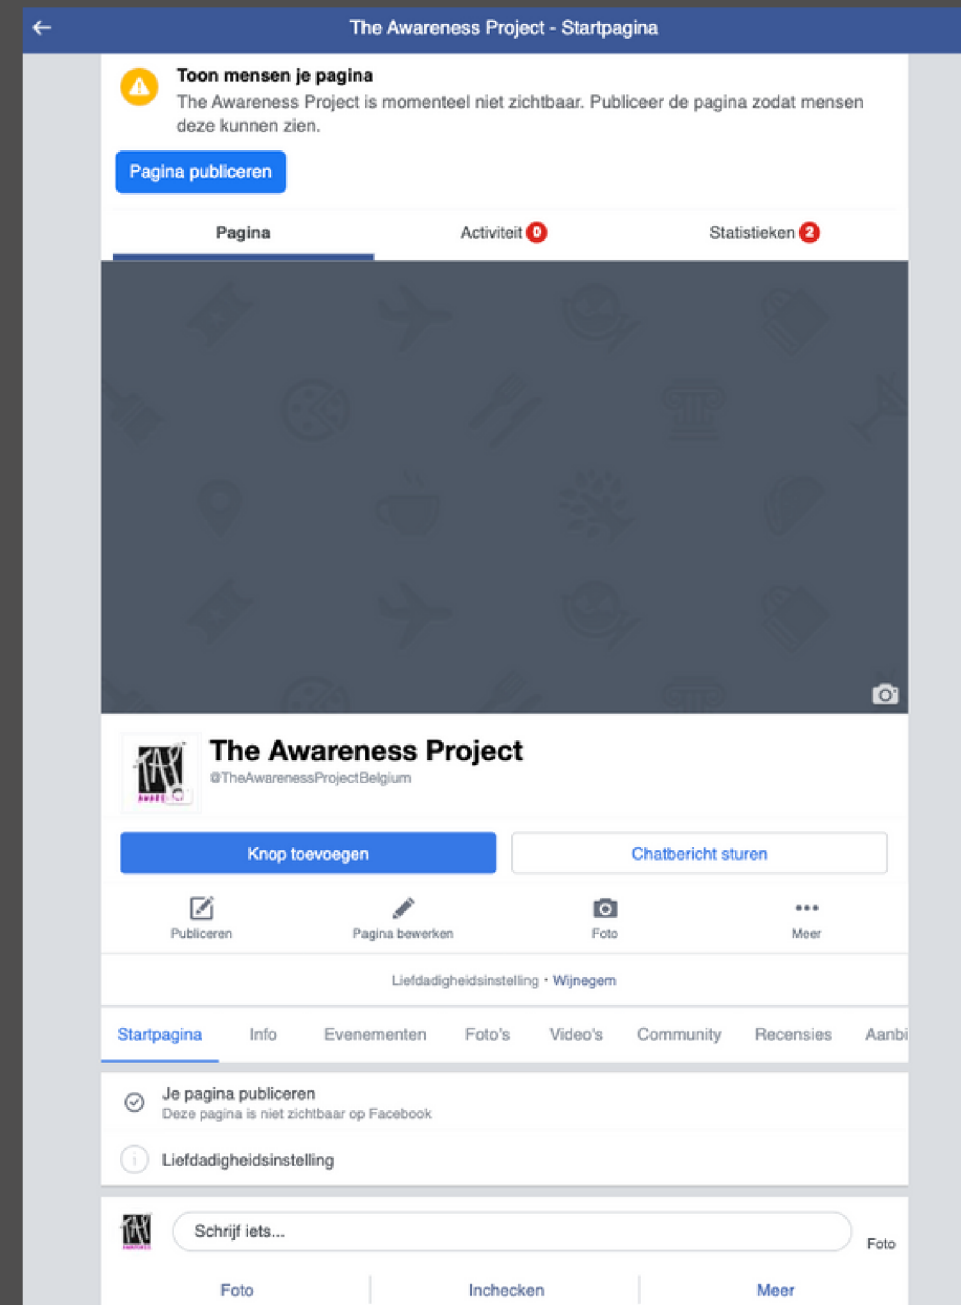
The Awareness Project - Startpagina

Toon mensen je pagina
The Awareness Project is momenteel niet zichtbaar. Publiceer de pagina zodat mensen deze kunnen zien.

Pagina publiceren

Pagina
Activiteit 0
Statistieken 2

The Awareness Project
@TheAwarenessProjectBelgium

Knop toevoegen
Chatbericht sturen

Publiceren
Pagina bewerken
Foto
Meer

Liefdadigheidsinstelling · Wijnegem

Startpagina
Info
Evenementen
Foto's
Video's
Community
Recensies
Aanbi

Je pagina publiceren
Deze pagina is niet zichtbaar op Facebook

Liefdadigheidsinstelling

Schrijf iets...
Foto

Foto
Inchecken
Meer